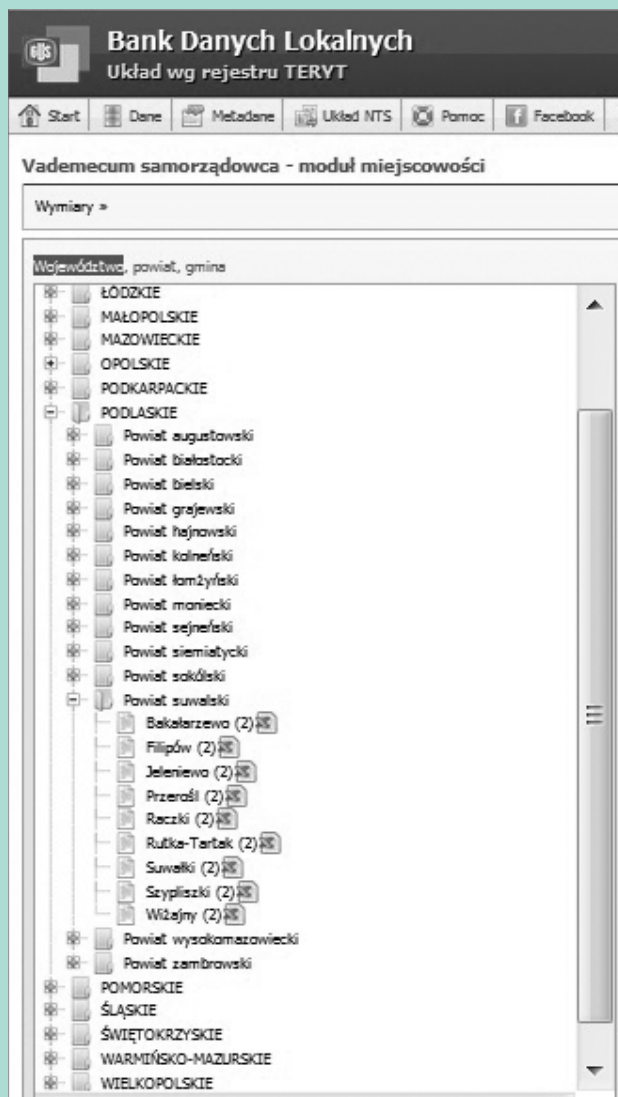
Bank Danych Lokalnych
Układ wg rejestru TERYT

Start | Dane | Metadane | Układ NTS | Pomoc | Facebook

Vademecum samorządowca - moduł miejscowości

Wymiary »

Województwo, powiat, gmina

ŁÓDZKIE
MAŁOPOLSKIE
MAZOWIECKIE
OPOLSKIE
PODKARPACKIE
PODLASKIE
Powiat augustowski
Powiat białostocki
Powiat bielski
Powiat grajewski
Powiat hajnowski
Powiat kolneński
Powiat łomżyński
Powiat moniecki
Powiat sejneński
Powiat siemiatycki
Powiat sokólski
Powiat suwalski
Bakałarzewo (2)
Filipów (2)
Jeleniewo (2)
Przerośl (2)
Raczki (2)
Rutka-Tartak (2)
Suwałki (2)
Szypliszki (2)
Wiżajny (2)
Powiat wysokomazowiecki
Powiat zambrowski
POMORSKIE
ŚLĄSKIE
ŚWIĘTOKRZYSKIE
WARMIŃSKO-MAZURSKIE
WIELKOPOLSKIE